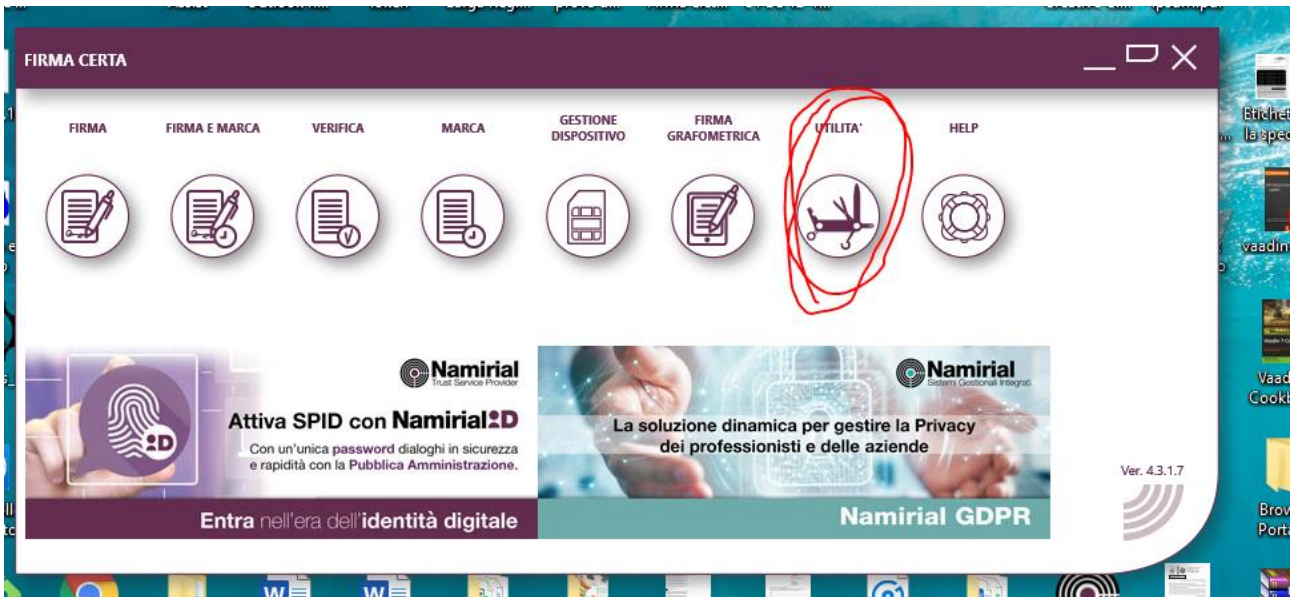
FIRMA CERTA

FIRMA
FIRMA E MARCA
VERIFICA
MARCA
GESTIONE DISPOSITIVO
FIRMA GRAFOMETRICA
UTILITA'
HELP

Namirial
Trust Service Provider

Attiva SPID con Namirial ID

Con un'unica password dialoghi in sicurezza e rapidità con la Pubblica Amministrazione.

Entra nell'era dell'identità digitale

Namirial
Sistemi Gestionali Integrati

La soluzione dinamica per gestire la Privacy dei professionisti e delle aziende

Namirial GDPR

Ver. 4.3.1.7

Etichet la spec

vaadin

Vaad Cookb

Brov Porta